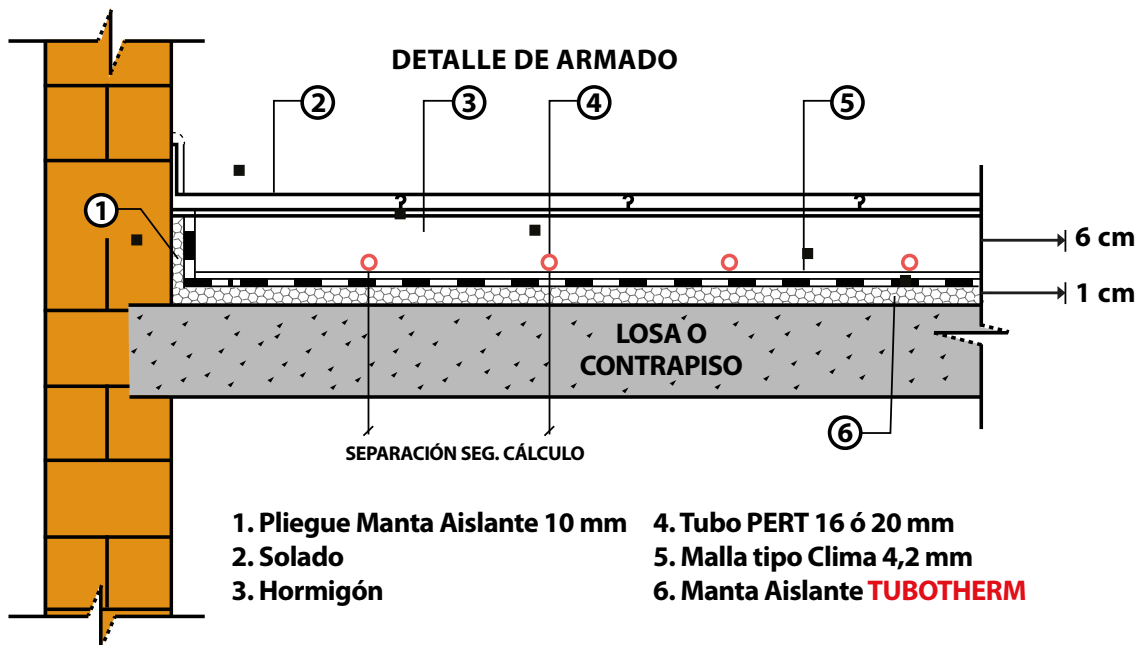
DETALLE DE ARMADO

2

3

4

5

1

6 cm

1 cm

LOSA O CONTRAPISO

6

SEPARACIÓN SEG. CÁLCULO

1. Pliegue Manta Aislante 10 mm
2. Solado
3. Hormigón

4. Tubo PERT 16 ó 20 mm
5. Malla tipo Clima 4,2 mm
6. Manta Aislante TUBOTHERM